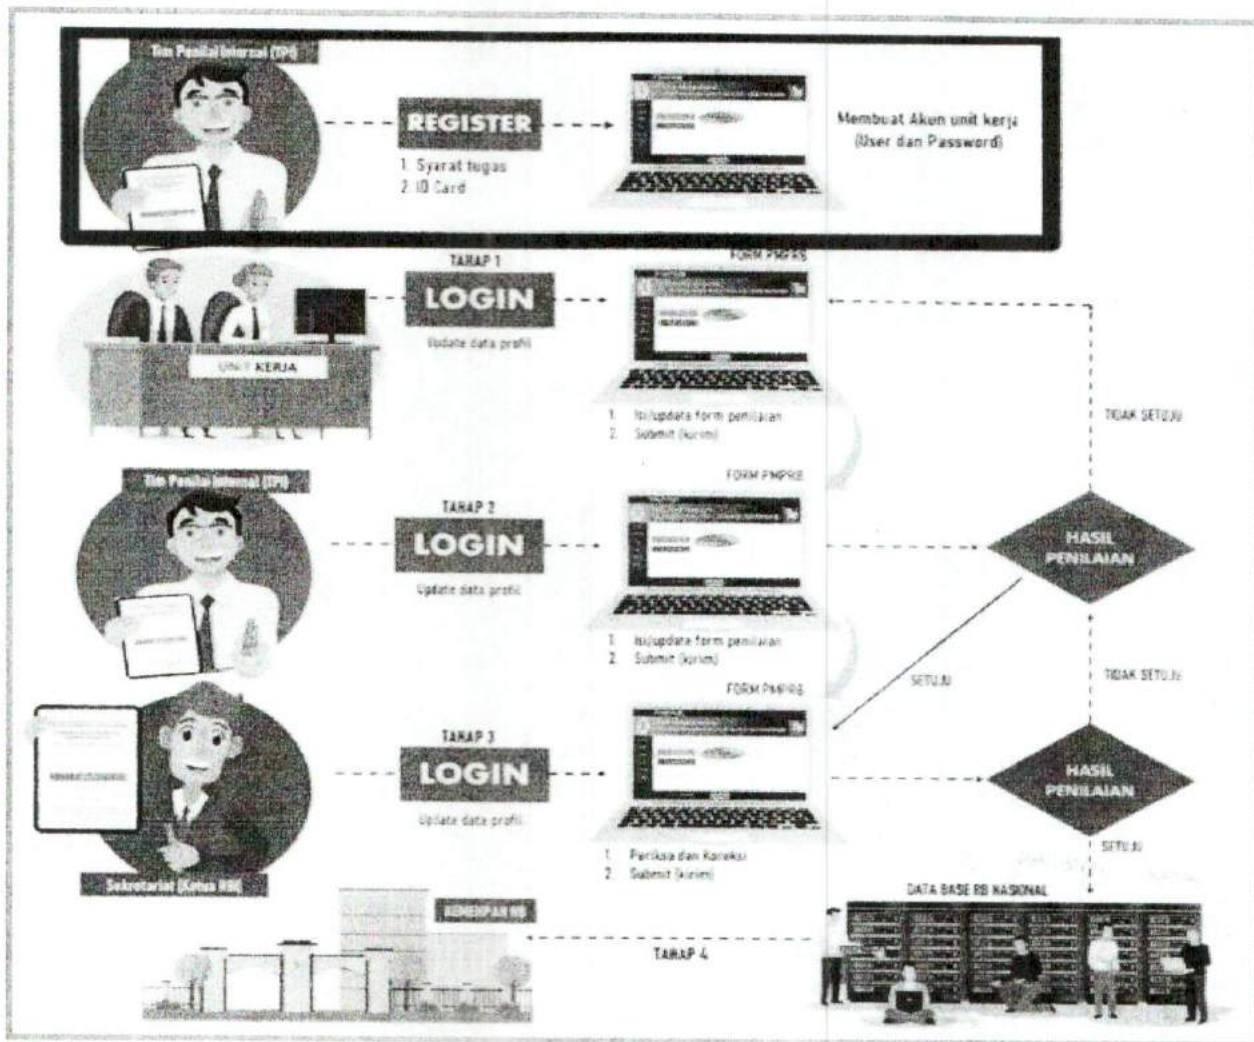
Tim Penilai Internal (TPI)

REGISTER

1. Syarat tugas
2. ID Card

Membuat Akun unit kerja (User dan Password)

TAHAP 1

LOGIN

Update data profil

UNIT KERJA

FORM PMPRB

1. Isi/update form penilaian
2. Submit (kirim)

TIDAK SETUJU

Tim Penilai Internal (TPI)

TAHAP 2

LOGIN

Update data profil

FORM PMPRB

1. Isi/update form penilaian
2. Submit (kirim)

HASIL PENILAIAN

SETUJU

TIDAK SETUJU

TAHAP 3

LOGIN

Update data profil

FORM PMPRB

1. Periksa dan Koreksi
2. Submit (kirim)

HASIL PENILAIAN

SETUJU

Sekretariat (Ketua RB)

DATA BASE RB NASIONAL

KEMENPAN RB

TAHAP 4